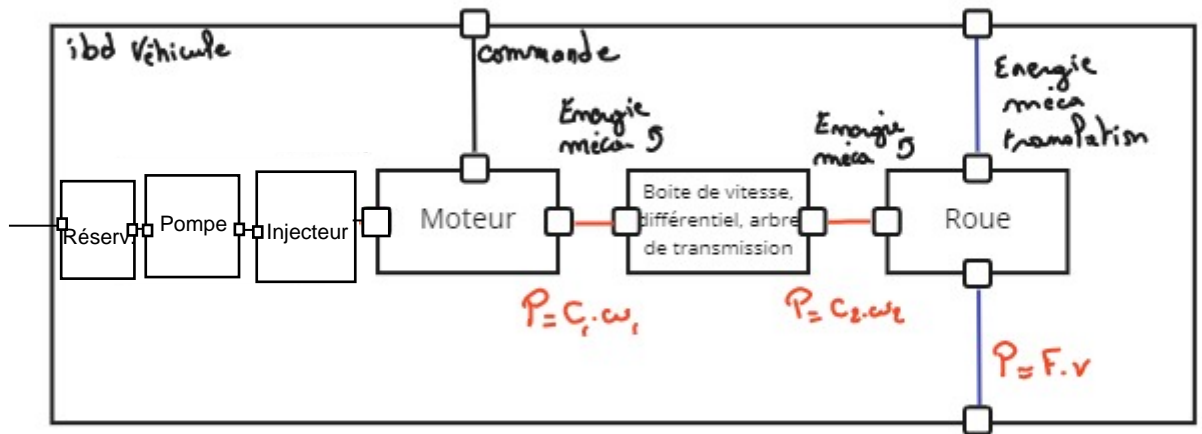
ibd Véhicule

commande

Energie méca translation

Energie méca rotation

Energie méca rotation

Réserv.

Pompe

Injecteur

Moteur

Boite de vitesse, différentiel, arbre de transmission

Roue

$P = C_1 . \omega_1$

$P = C_2 . \omega_2$

$P = F . v$